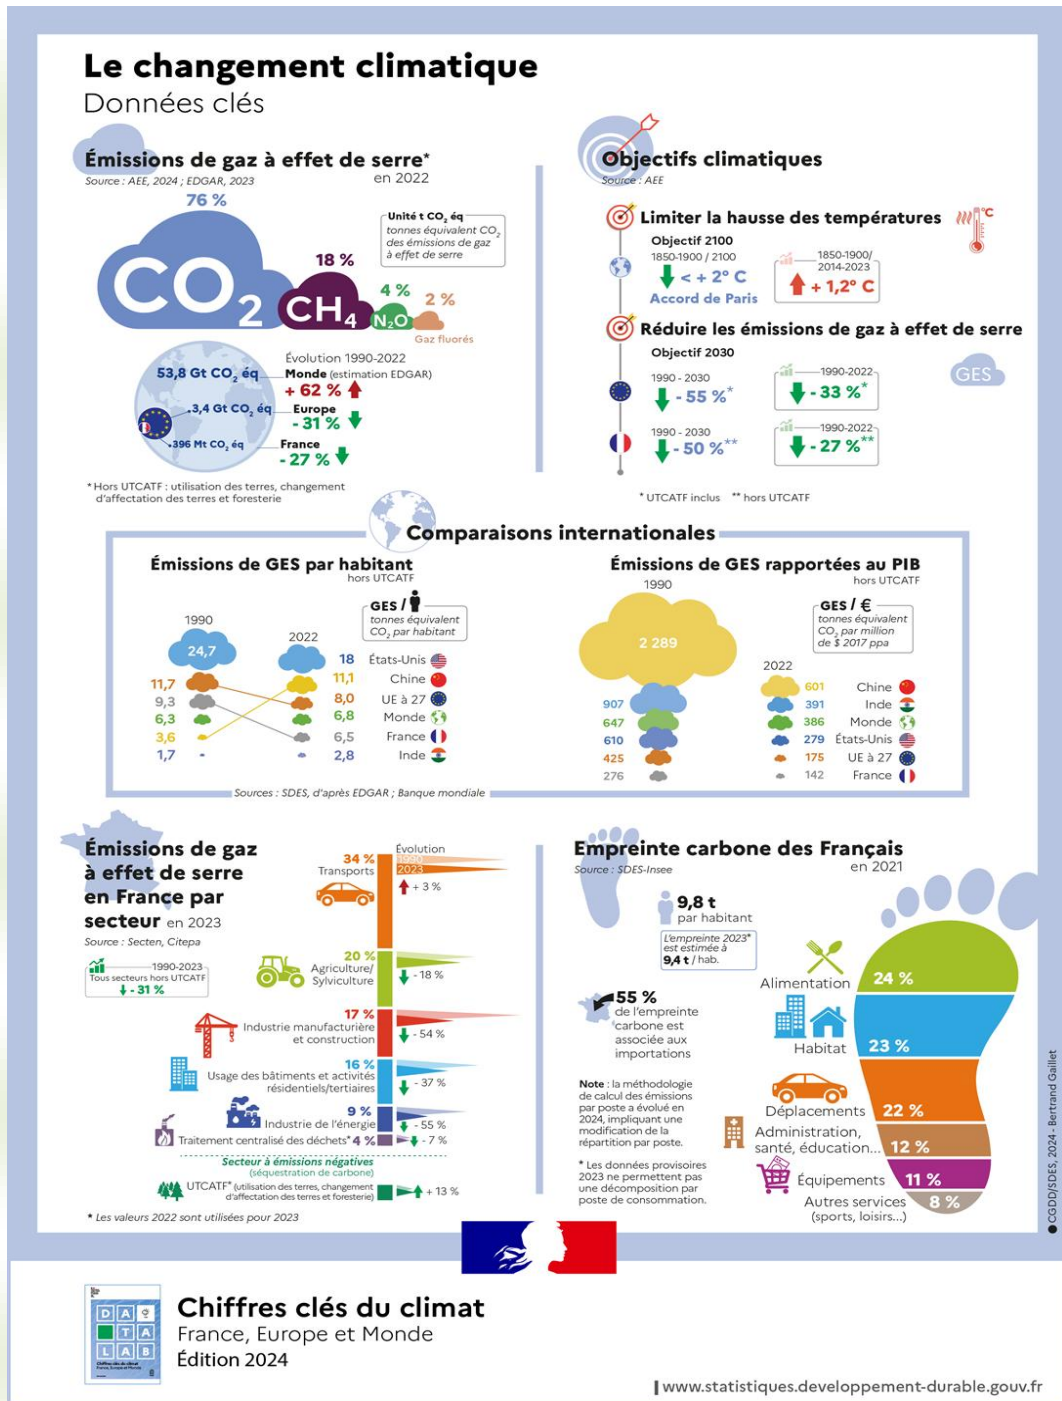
Le changement climatique
Données clés

Émissions de gaz à effet de serre*
Source : AEE, 2024 ; EDGAR, 2023
en 2022

76 %
$CO_2$
18 %
$CH_4$
4 %
$N_2O$
2 %
Gaz fluorés

Unité t $CO_2$ éq
tonnes équivalent $CO_2$ des émissions de gaz à effet de serre

53,8 Gt $CO_2$ éq
3,4 Gt $CO_2$ éq
396 Mt $CO_2$ éq

Évolution 1990-2022
Monde (estimation EDGAR)
+ 62 %
Europe
- 31 %
France
- 27 %

* Hors UTCATF : utilisation des terres, changement d'affectation des terres et foresterie

Objectifs climatiques
Source : AEE

Limiter la hausse des températures
Objectif 2100
1850-1900 / 2100
< + 2° C
Accord de Paris
1850-1900/ 2014-2023
+ 1,2° C

Réduire les émissions de gaz à effet de serre
GES
Objectif 2030
1990 - 2030
- 55 %*
1990-2022
- 33 %*
1990 - 2030
- 50 %**
1990-2022
- 27 %**

* UTCATF inclus ** hors UTCATF

Comparaisons internationales

Émissions de GES par habitant
hors UTCATF
GES /
tonnes équivalent $CO_2$ par habitant
1990
2022
24,7
11,7
9,3
6,3
3,6
1,7
18 États-Unis
11,1 Chine
8,0 UE à 27
6,8 Monde
6,5 France
2,8 Inde

Émissions de GES rapportées au PIB
hors UTCATF
1990
GES / €
tonnes équivalent $CO_2$ par million de $ 2017 ppa
2 289
907
647
610
425
276
2022
601 Chine
391 Inde
386 Monde
279 États-Unis
175 UE à 27
142 France

Sources : SDES, d'après EDGAR ; Banque mondiale

Émissions de gaz à effet de serre en France par secteur en 2023
Source : Secten, Citepa
1990-2023
Tous secteurs hors UTCATF
- 31 %

Évolution
1990
2023
34 % Transports + 3 %
20 % Agriculture/ Sylviculture - 18 %
17 % Industrie manufacturière et construction - 54 %
16 % Usage des bâtiments et activités résidentiels/tertiaires - 37 %
9 % Industrie de l'énergie - 55 %
Traitement centralisé des déchets* 4 % - 7 %
Secteur à émissions négatives (séquestration de carbone)
UTCATF* (utilisation des terres, changement d'affectation des terres et foresterie) + 13 %

* Les valeurs 2022 sont utilisées pour 2023

Empreinte carbone des Français
Source : SDES-Insee
en 2021
9,8 t
par habitant
L'empreinte 2023* est estimée à 9,4 t / hab.
55 %
de l'empreinte carbone est associée aux importations

Note : la méthodologie de calcul des émissions par poste a évolué en 2024, impliquant une modification de la répartition par poste.

* Les données provisoires 2023 ne permettent pas une décomposition par poste de consommation.

Alimentation 24 %
Habitat 23 %
Déplacements 22 %
Administration, santé, éducation... 12 %
Équipements 11 %
Autres services (sports, loisirs...) 8 %

© CGDD/SDES, 2024 - Bertrand Gaillet

DATA LAB
Chiffres clés du climat
France, Europe et Monde
Édition 2024

www.statistiques.developpement-durable.gouv.fr